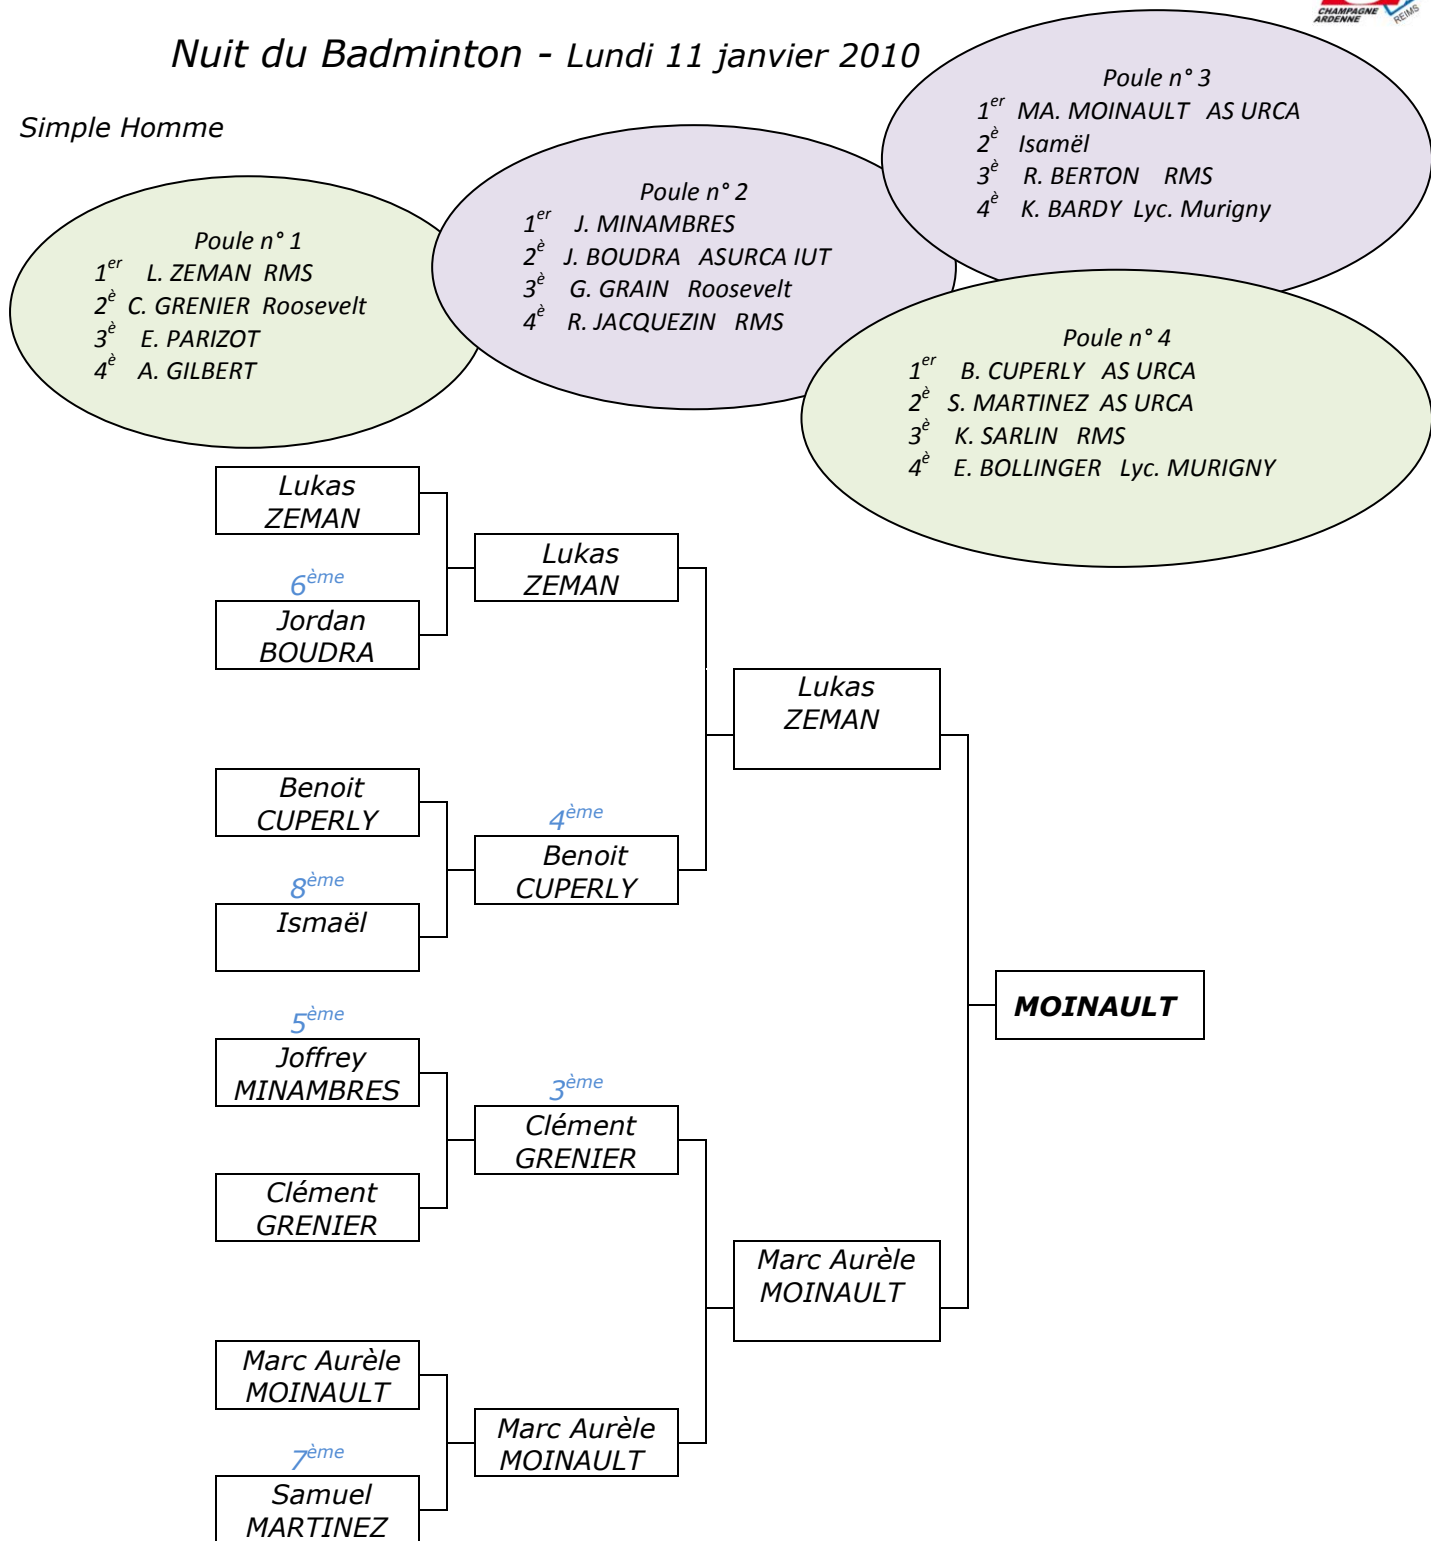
CHAMPAGNE ARDENNE REIMS

Nuit du Badminton - Lundi 11 janvier 2010

Simple Homme

Poule n° 1
1$^{er}$ L. ZEMAN RMS
2$^{è}$ C. GRENIER Roosevelt
3$^{è}$ E. PARIZOT
4$^{è}$ A. GILBERT

Poule n° 2
1$^{er}$ J. MINAMBRES
2$^{è}$ J. BOUDRA ASURCA IUT
3$^{è}$ G. GRAIN Roosevelt
4$^{è}$ R. JACQUEZIN RMS

Poule n° 3
1$^{er}$ MA. MOINAULT AS URCA
2$^{è}$ Isamël
3$^{è}$ R. BERTON RMS
4$^{è}$ K. BARDY Lyc. Murigny

Poule n° 4
1$^{er}$ B. CUPERLY AS URCA
2$^{è}$ S. MARTINEZ AS URCA
3$^{è}$ K. SARLIN RMS
4$^{è}$ E. BOLLINGER Lyc. MURIGNY

Lukas ZEMAN

6$^{ème}$
Jordan BOUDRA

Lukas ZEMAN

Lukas ZEMAN

Benoit CUPERLY

8$^{ème}$
Ismaël

4$^{ème}$
Benoit CUPERLY

MOINAULT

5$^{ème}$
Joffrey MINAMBRES

Clément GRENIER

3$^{ème}$
Clément GRENIER

Marc Aurèle MOINAULT

Marc Aurèle MOINAULT

7$^{ème}$
Samuel MARTINEZ

Marc Aurèle MOINAULT